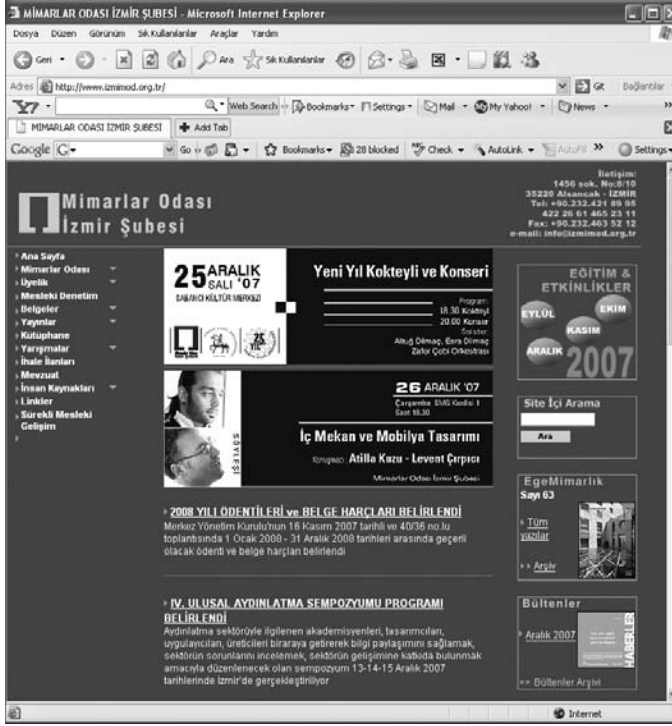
MİMARLAR ODASI İZMİR ŞUBESİ - Microsoft Internet Explorer

Dosya Düzen Görünüm Sık Kullanılanlar Araçlar Yardım

Geri Ara Sık Kullanılanlar

Adres http://www.izmimod.org.tr/ Git Bağlantılar

Web Search Bookmarks Settings Mail My Yahoo! News

MIMARLAR ODASI IZMIR ŞUBESI Add Tab

Google Go Bookmarks 28 blocked Check AutoLink AutoFill Settings

Mimarlar Odası
İzmir Şubesi

İletişim:
1456 sok. No:8/10
35220 Alsancak - İZMİR
Tel: +90.232.421 89 95
422 26 61 465 23 11
Fax: +90.232.463 52 12
e-mail: info@izmimod.org.tr

Ana Sayfa
Mimarlar Odası
Üyelik
Mesleki Denetim
Belgeler
Yayınlar
Kütüphane
Yarışmalar
İhale İlanları
Mevzuat
İnsan Kaynakları
Linkler
Sürekli Mesleki Gelişim

25 ARALIK SALI '07
SABANCI KÜLTÜR MERKEZİ

Yeni Yıl Kokteyli ve Konseri

Program:
18.30 Kokteyl
20.00 Konser
Solistler:
Altuğ Dilmaç, Esra Dilmaç
Zafer Çobi Orkestrası

26 ARALIK '07
Çarşamba EMG Kredisi 1
Saat 18.30

İç Mekan ve Mobilya Tasarımı

Konuşmacı: Atilla Kuzu - Levent Çırpıcı

Mimarlar Odası İzmir Şubesi

SÖYLEŞİ

2008 YILI ÖDENTİLERİ ve BELGE HARÇLARI BELİRLENDİ
Merkez Yönetim Kurulu'nun 16 Kasım 2007 tarihli ve 40/36 no.lu toplantısında 1 Ocak 2008 - 31 Aralık 2008 tarihleri arasında geçerli olacak ödenti ve belge harçları belirlendi

IV. ULUSAL AYDINLATMA SEMPOZYUMU PROGRAMI BELİRLENDİ
Aydınlatma sektörüyle ilgilenen akademisyenleri, tasarımcıları, uygulayıcıları, üreticileri biraraya getirerek bilgi paylaşımını sağlamak, sektörün sorunlarını incelemek, sektörün gelişimine katkıda bulunmak amacıyla düzenlenecek olan sempozyum 13-14-15 Aralık 2007 tarihlerinde İzmir'de gerçekleştiriliyor

EĞİTİM & ETKİNLİKLER
EYLÜL EKİM KASIM ARALIK 2007

Site İçi Arama
Ara

EgeMimarlık
Sayı 63
Tüm yazılar
Arşiv

Bültenler
Aralık 2007
HABERLER
Bültenler Arşivi

Internet